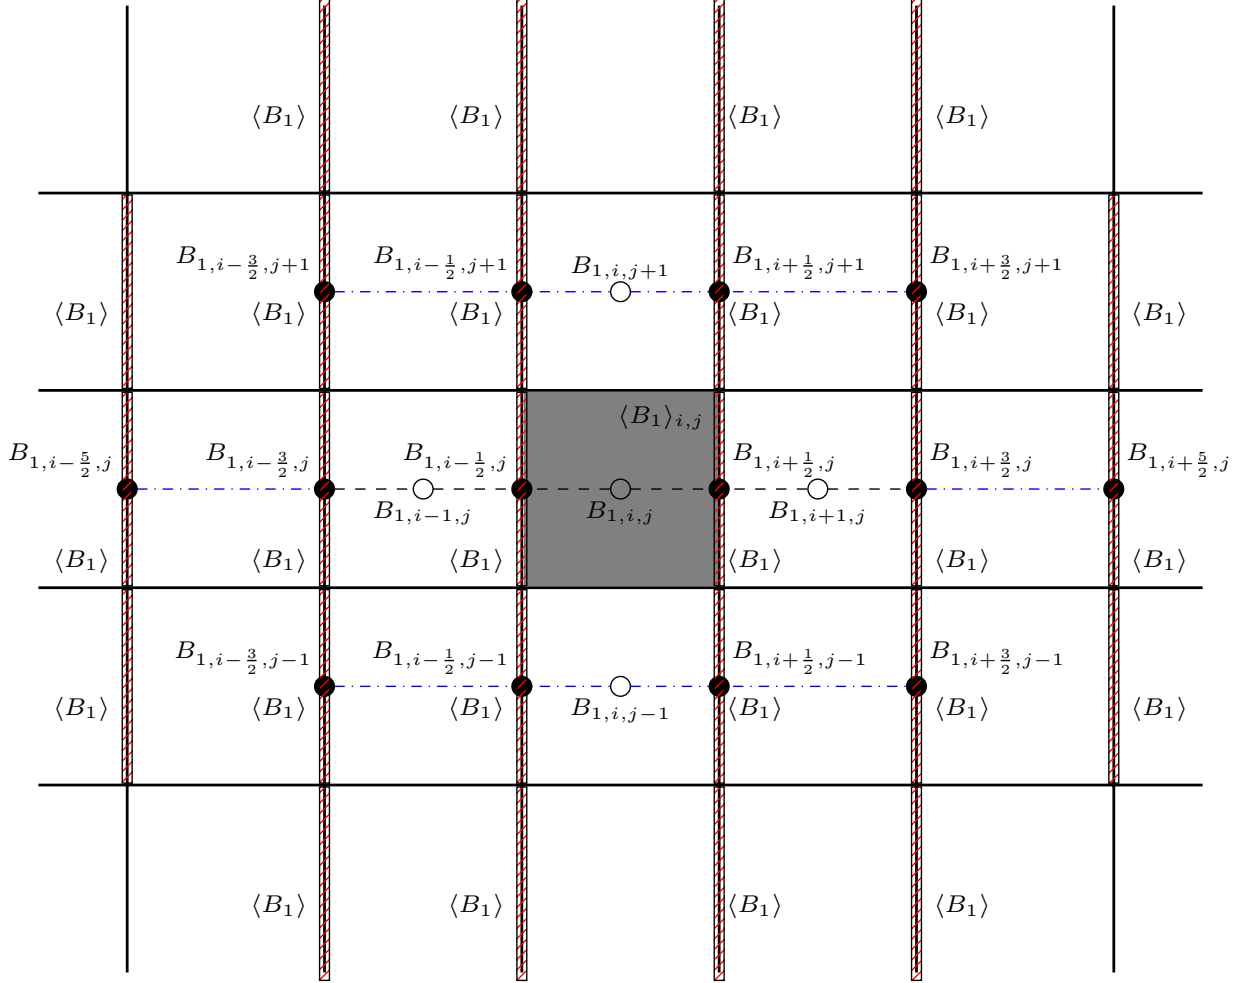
$\langle B_1 \rangle$ $\langle B_1 \rangle$ $\langle B_1 \rangle$ $\langle B_1 \rangle$

$B_{1,i-\frac{3}{2},j+1}$ $B_{1,i-\frac{1}{2},j+1}$ $B_{1,i,j+1}$ $B_{1,i+\frac{1}{2},j+1}$ $B_{1,i+\frac{3}{2},j+1}$

$\langle B_1 \rangle$ $\langle B_1 \rangle$ $\langle B_1 \rangle$ $\langle B_1 \rangle$ $\langle B_1 \rangle$ $\langle B_1 \rangle$

$\langle B_1 \rangle_{i,j}$

$B_{1,i-\frac{5}{2},j}$ $B_{1,i-\frac{3}{2},j}$ $B_{1,i-\frac{1}{2},j}$ $B_{1,i+\frac{1}{2},j}$ $B_{1,i+\frac{3}{2},j}$ $B_{1,i+\frac{5}{2},j}$

$B_{1,i-1,j}$ $B_{1,i,j}$ $B_{1,i+1,j}$

$\langle B_1 \rangle$ $\langle B_1 \rangle$ $\langle B_1 \rangle$ $\langle B_1 \rangle$ $\langle B_1 \rangle$ $\langle B_1 \rangle$

$B_{1,i-\frac{3}{2},j-1}$ $B_{1,i-\frac{1}{2},j-1}$ $B_{1,i+\frac{1}{2},j-1}$ $B_{1,i+\frac{3}{2},j-1}$

$\langle B_1 \rangle$ $\langle B_1 \rangle$ $\langle B_1 \rangle$ $\langle B_1 \rangle$ $\langle B_1 \rangle$ $\langle B_1 \rangle$

$B_{1,i,j-1}$

$\langle B_1 \rangle$ $\langle B_1 \rangle$ $\langle B_1 \rangle$ $\langle B_1 \rangle$